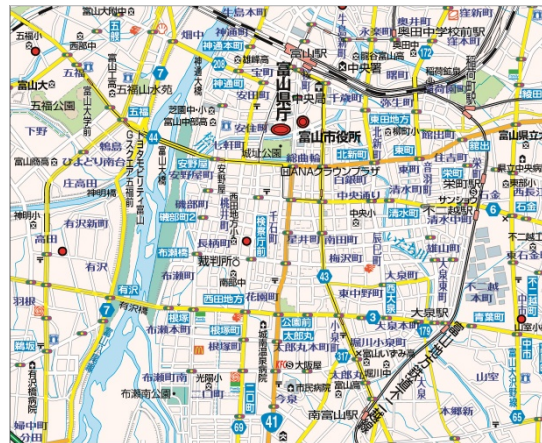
富山北郵 牛島本町 奥田町 荏新町 五福 西田地方 神通本町 富山駅 中央通 永楽町 奥田中学校前駅 五福小 西部中 富山大学前 五福 富山大 五福公園 下野 ひよどり南台 富山県庁 富山市役所 城址公園 安野屋 丸の内 新富町 中央通 千石町 桜町 総曲輪 荒町 西町 北新町 東田地方 館出町 富山県立 住吉町 栄町 清水町 稲荷町 石金 庄高田 神明 有沢新町 高田 有沢 羽根 鵯島 大町 諏訪川原 西田地方 布瀬 根塚町 大泉 大泉駅 南富山 南富山駅 向新庄 山室 不二越 西中野 布瀬町 光陽小 中市 二口町 上冨居 稲荷町 清水町 下新 太郎丸 堀川小泉 公園前 裁判所 長柄町 田刈屋 西町 総曲輪 ANAクラウンプラザ 7 41 43 44 208 3 6 65 172 317 41 本郷町 藤木 有沢橋 城川原 富山地方鉄道